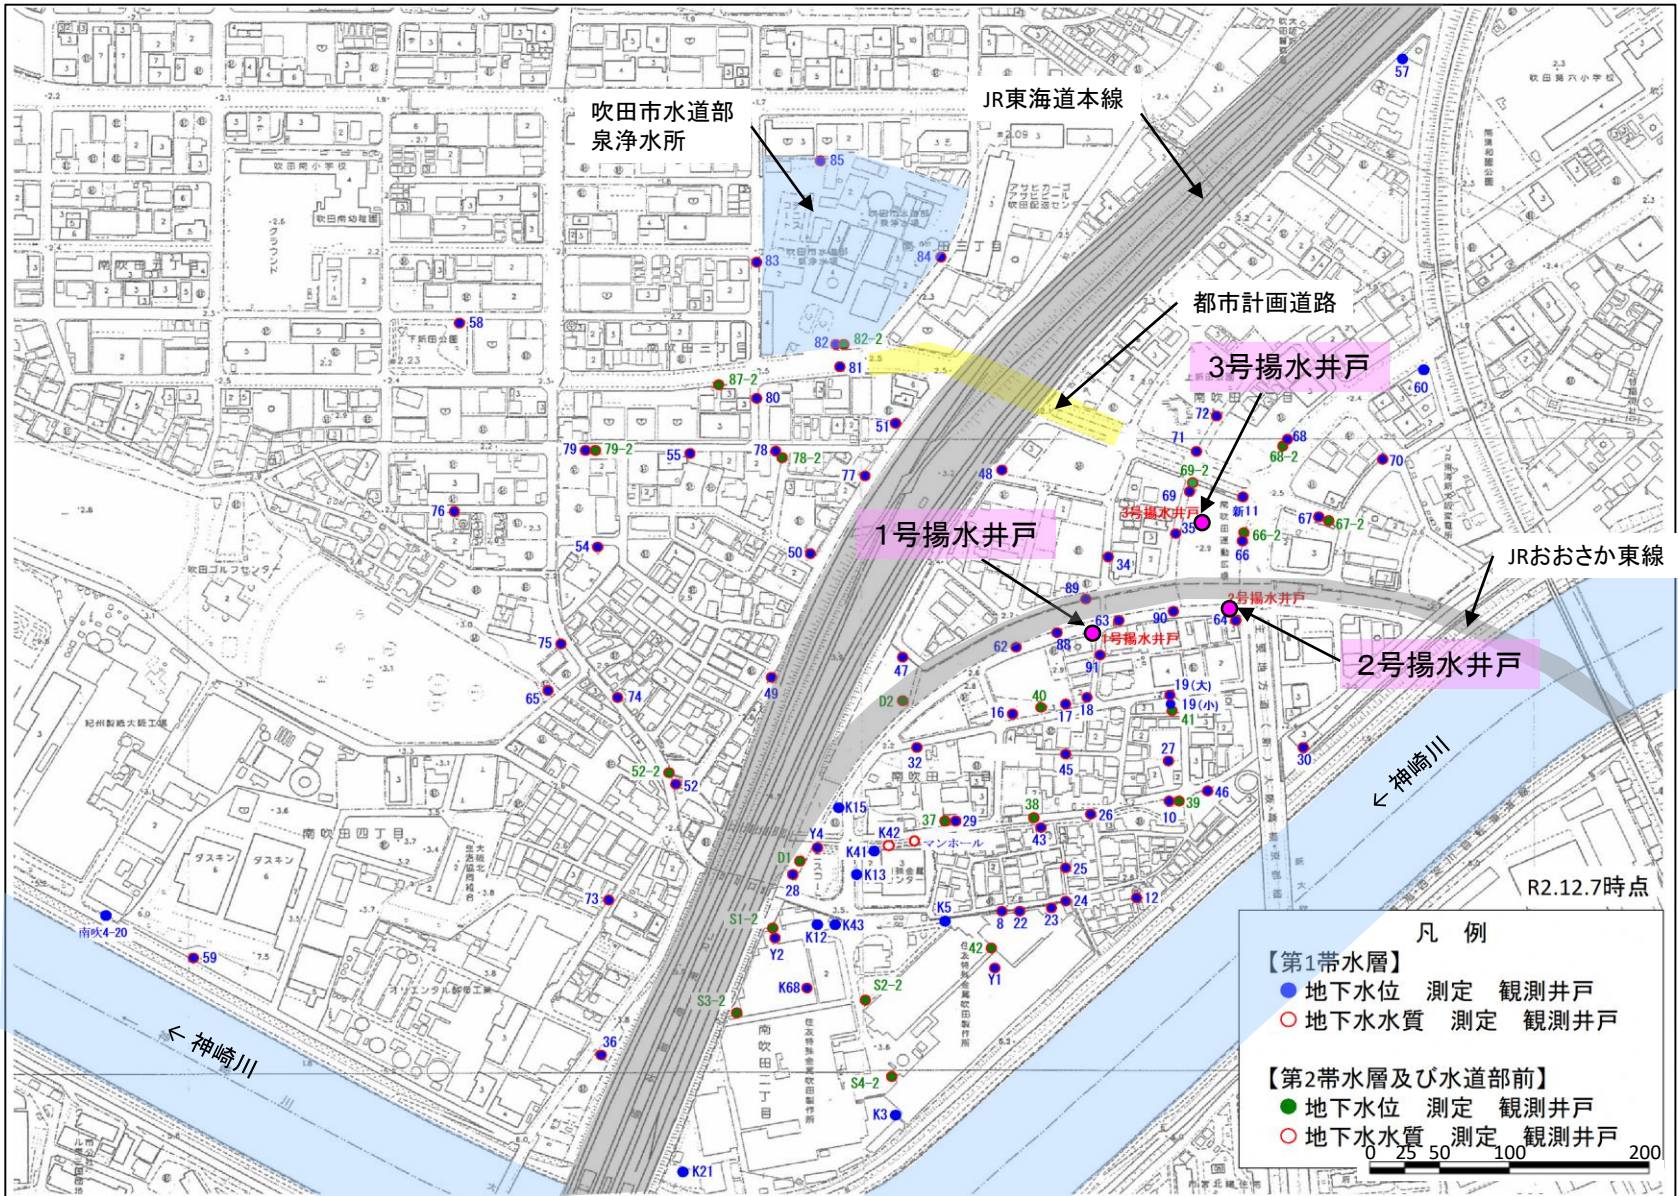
吹田市水道部
泉浄水所

JR東海道本線

都市計画道路

3号揚水井戸

1号揚水井戸

JRおおさか東線

2号揚水井戸

← 神崎川

← 神崎川

R2.12.7時点

凡 例
【第1帯水層】
● 地下水位 測定 観測井戸
○ 地下水水質 測定 観測井戸

【第2帯水層及び水道部前】
● 地下水位 測定 観測井戸
○ 地下水水質 測定 観測井戸

0 25 50 100 200

57 85 83 84 58 82 82-2 81 87-2 80 51 79 79-2 55 78 78-2 77 76 54 50 75 65 74 49 52-2 52 73 59 南吹4-20 36 K21 72 71 68 68-2 70 60 69-2 69 新11 3号揚水井戸 35 66-2 66 67 67-2 48 34 89 2号揚水井戸 90 64 63 1号揚水井戸 62 88 91 47 D2 40 17 18 16 19(大) 19(小) 41 32 27 45 30 46 38 39 26 10 37 29 43 K15 Y4 K42 マンホール K41 K13 D1 28 25 24 12 K5 8 22 23 S1-2 K12 K43 42 Y2 Y1 K68 S2-2 S3-2 S4-2 K3